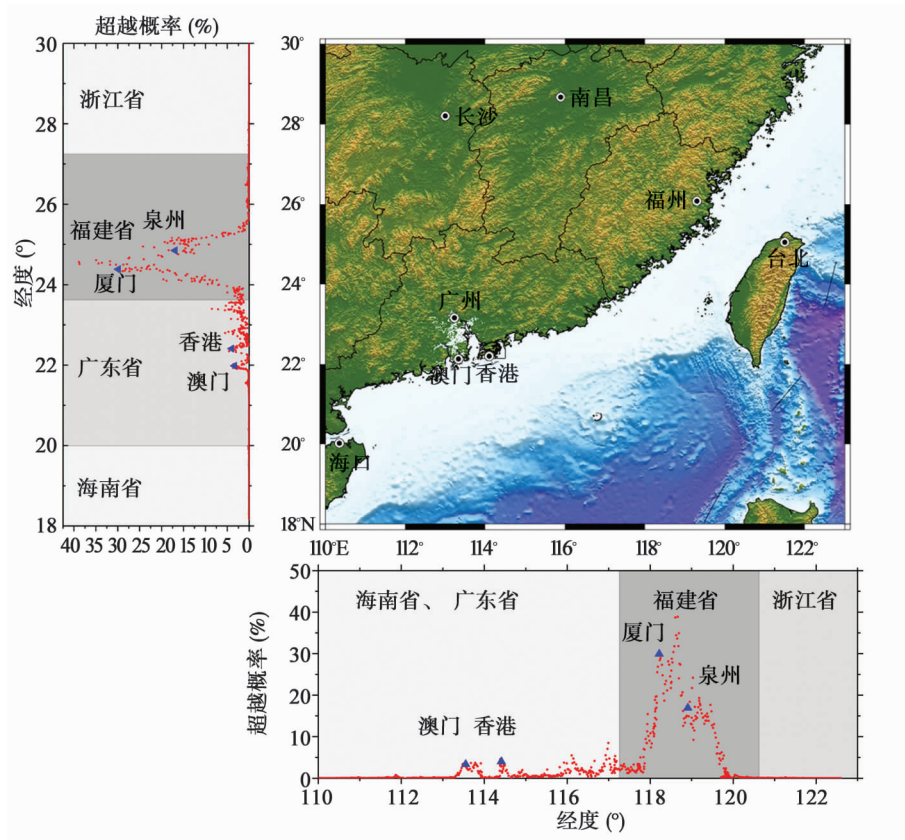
超越概率 (%)

30
28
26
24
22
20
18

经度 (°)

浙江省
福建省
泉州
厦门
香港
广东省
澳门
海南省

40 35 30 25 20 15 10 5 0

30°
28°
26°
24°
22°
20°
18°N

110°E 112° 114° 116° 118° 120° 122°

长沙
南昌
福州
台北
广州
澳门
香港
海口

50
40
30
20
10
0

超越概率 (%)

海南省、 广东省
福建省
浙江省
厦门
泉州
澳门
香港

110 112 114 116 118 120 122
经度 (°)